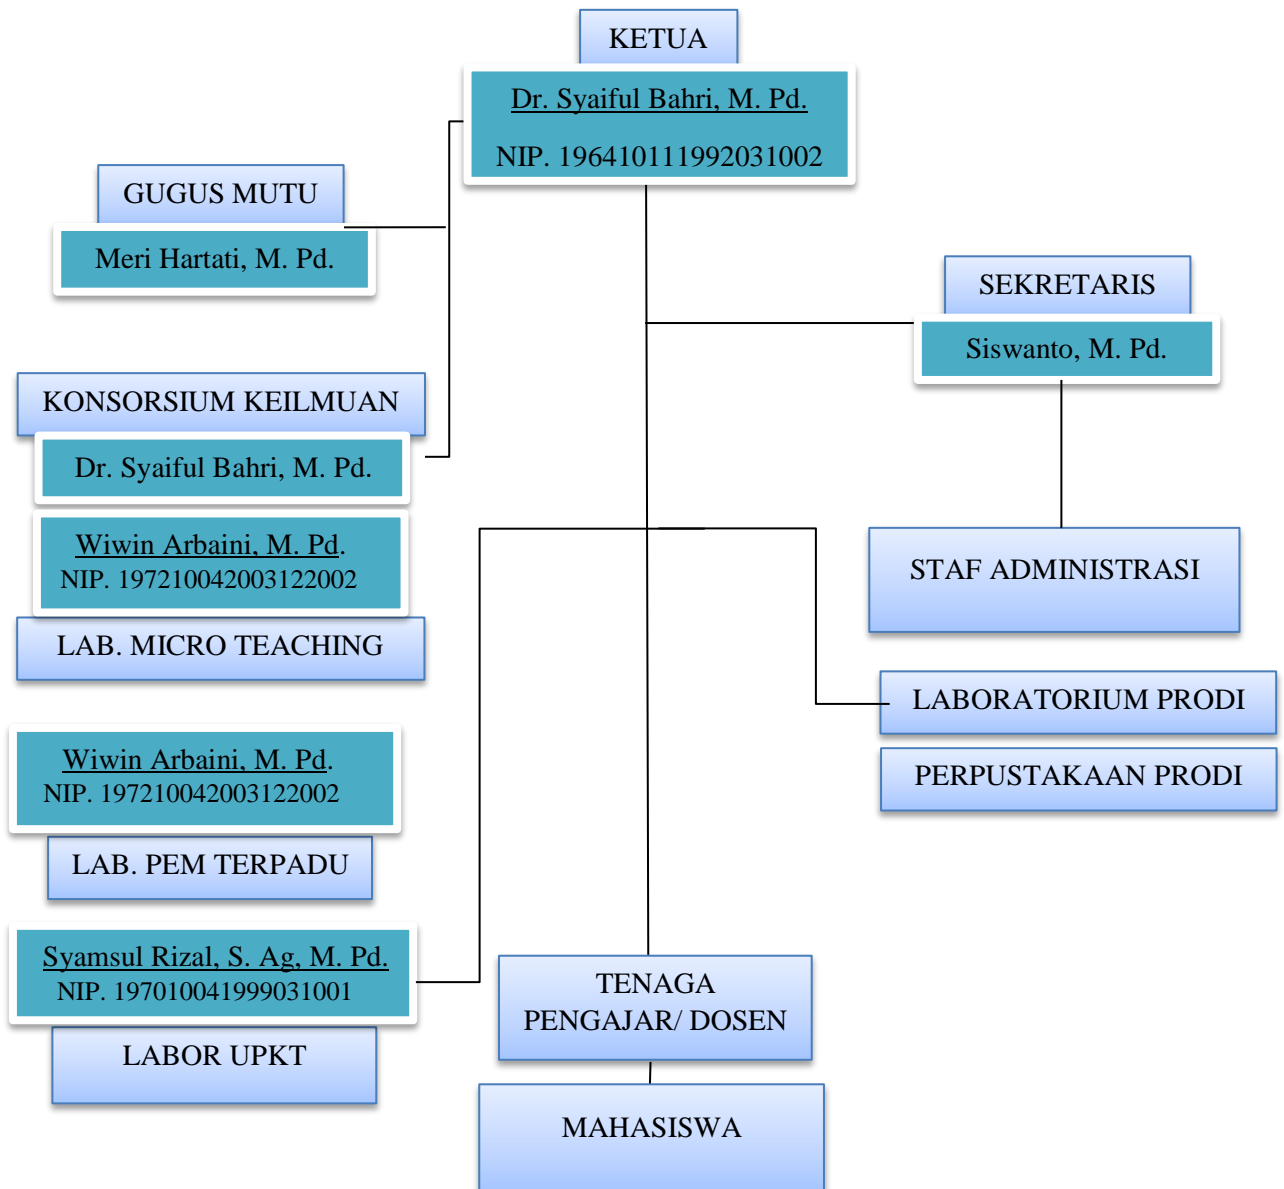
KETUA

Dr. Syaiful Bahri, M. Pd.

NIP. 196410111992031002

GUGUS MUTU

Meri Hartati, M. Pd.

SEKRETARIS

Siswanto, M. Pd.

KONSORSIUM KEILMUAN

Dr. Syaiful Bahri, M. Pd.

Wiwin Arbaini, M. Pd.
NIP. 197210042003122002

LAB. MICRO TEACHING

STAF ADMINISTRASI

LABORATORIUM PRODI

PERPUSTAKAAN PRODI

Wiwin Arbaini, M. Pd.
NIP. 197210042003122002

LAB. PEM TERPADU

Syamsul Rizal, S. Ag, M. Pd.
NIP. 197010041999031001

LABOR UPKT

TENAGA PENGAJAR/ DOSEN

MAHASISWA